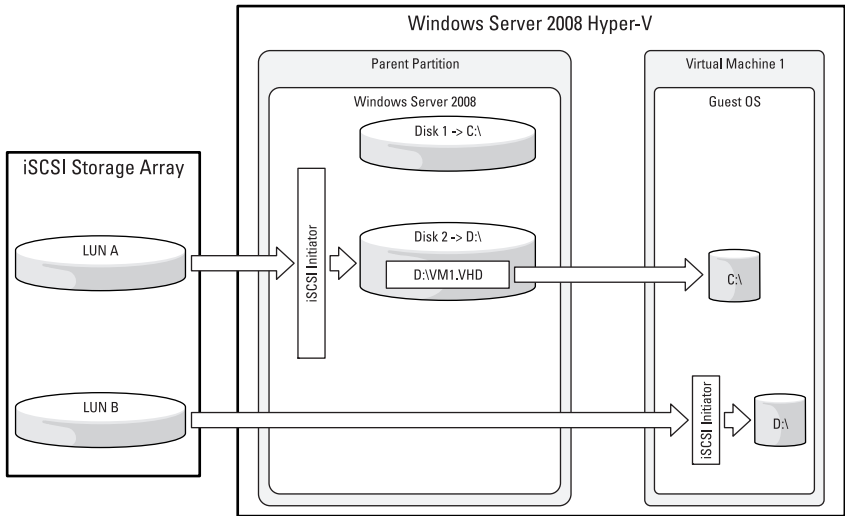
Windows Server 2008 Hyper-V

Parent Partition

Windows Server 2008

Disk 1 -> C:\

iSCSI Initiator

Disk 2 -> D:\

D:\VM1.VHD

Virtual Machine 1

Guest OS

C:\

iSCSI Initiator

D:\

iSCSI Storage Array

LUN A

LUN B